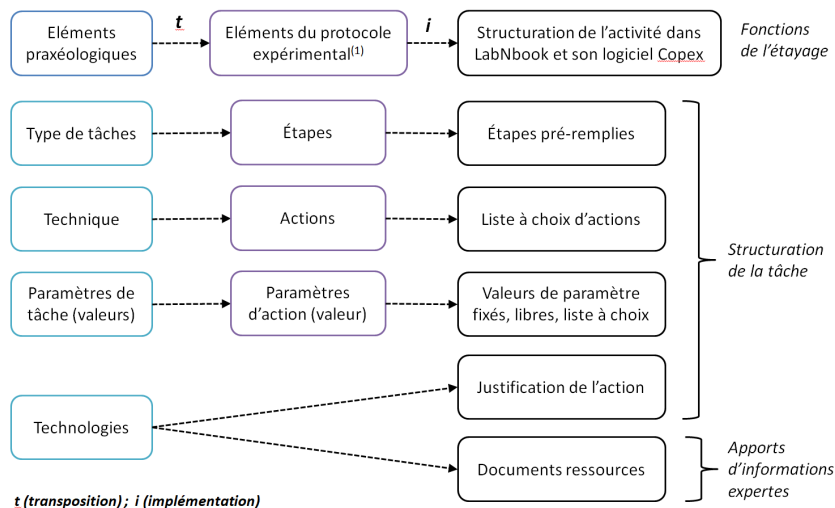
Eléments praxéologiques

t

Eléments du protocole expérimental$^{(1)}$

i

Structuration de l'activité dans LabNbook et son logiciel Copex

Fonctions de l'étayage

Type de tâches

Étapes

Étapes pré-remplies

Technique

Actions

Liste à choix d'actions

Structuration de la tâche

Paramètres de tâche (valeurs)

Paramètres d'action (valeur)

Valeurs de paramètre fixés, libres, liste à choix

Justification de l'action

Technologies

Documents ressources

Apports d'informations expertes

t (transposition) ; i (implémentation)